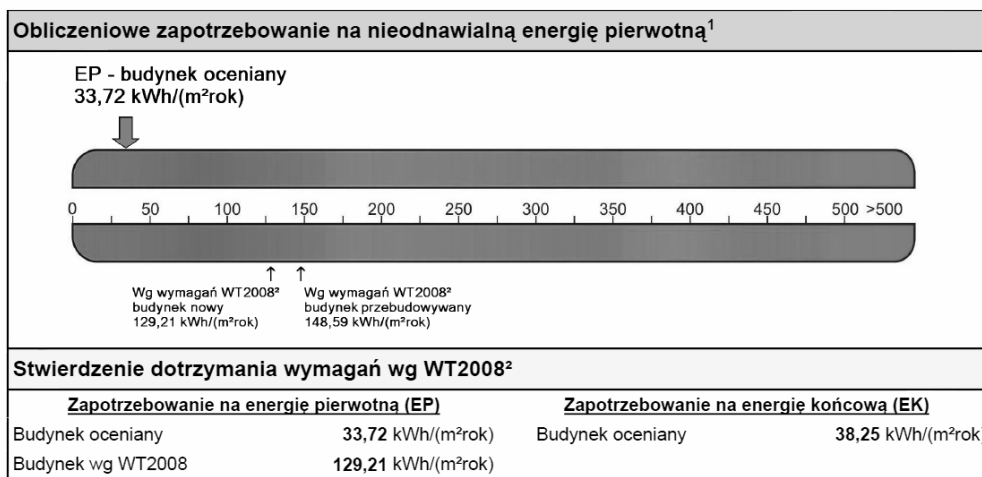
Obliczeniowe zapotrzebowanie na nieodnawialną energię pierwotną$^1$

EP - budynek oceniany
33,72 kWh/(m²rok)

0 50 100 150 200 250 300 350 400 450 500 >500

Wg wymagań WT2008²
budynek nowy
129,21 kWh/(m²rok)

Wg wymagań WT2008²
budynek przebudowywany
148,59 kWh/(m²rok)

Stwierdzenie dotrzymania wymagań wg WT2008²

Zapotrzebowanie na energię pierwotną (EP)

Budynek oceniany 33,72 kWh/(m²rok)

Budynek wg WT2008 129,21 kWh/(m²rok)

Zapotrzebowanie na energię końcową (EK)

Budynek oceniany 38,25 kWh/(m²rok)